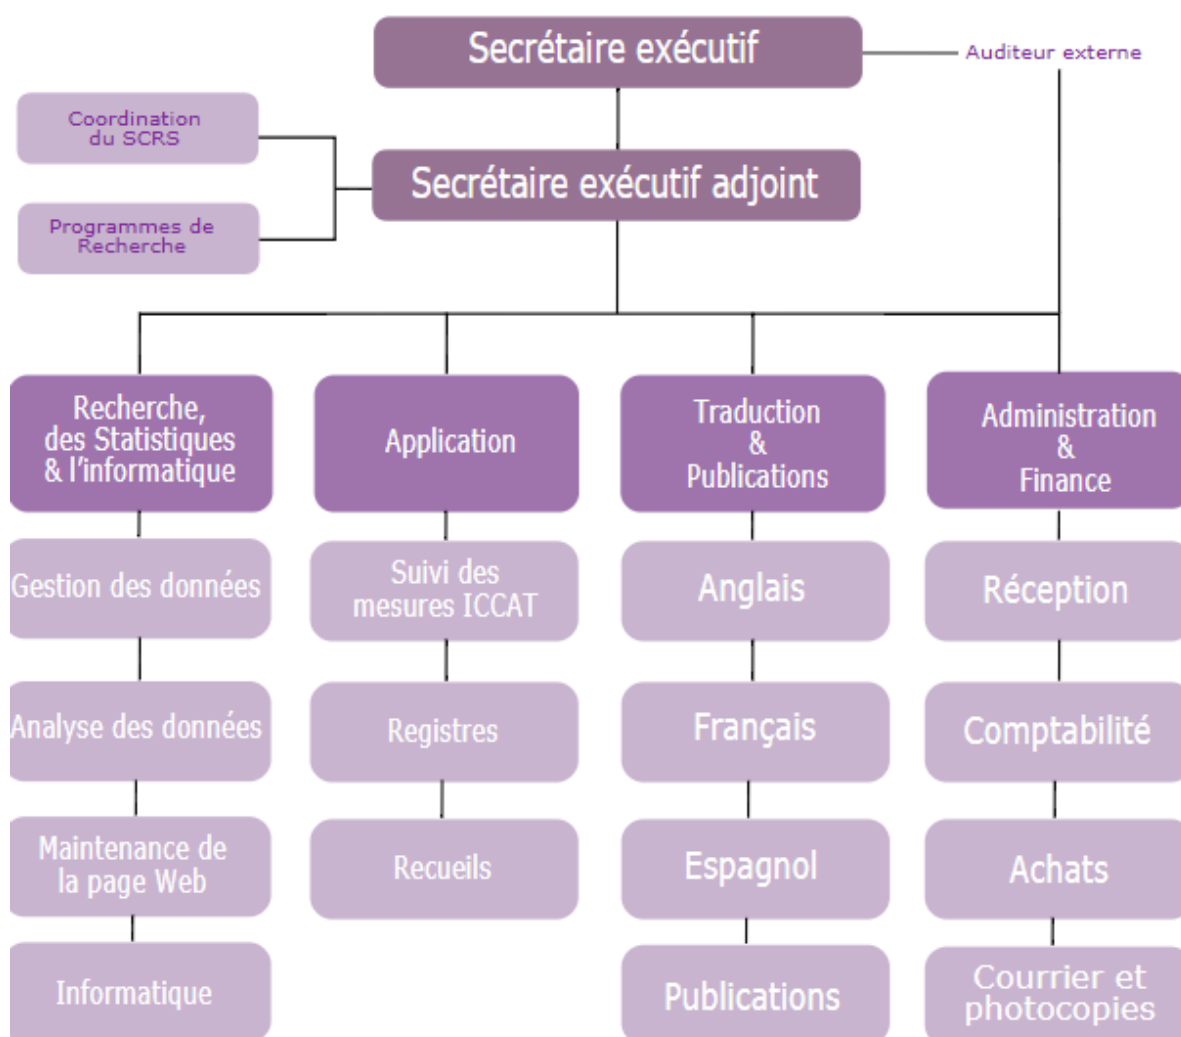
Secrétaire exécutif

Auditeur externe

Coordination du SCRS

Programmes de Recherche

Secrétaire exécutif adjoint

Recherche, des Statistiques & l'informatique

Gestion des données

Analyse des données

Maintenance de la page Web

Informatique

Application

Suivi des mesures ICCAT

Registres

Recueils

Traduction & Publications

Anglais

Français

Espagnol

Publications

Administration & Finance

Réception

Comptabilité

Achats

Courrier et photocopies